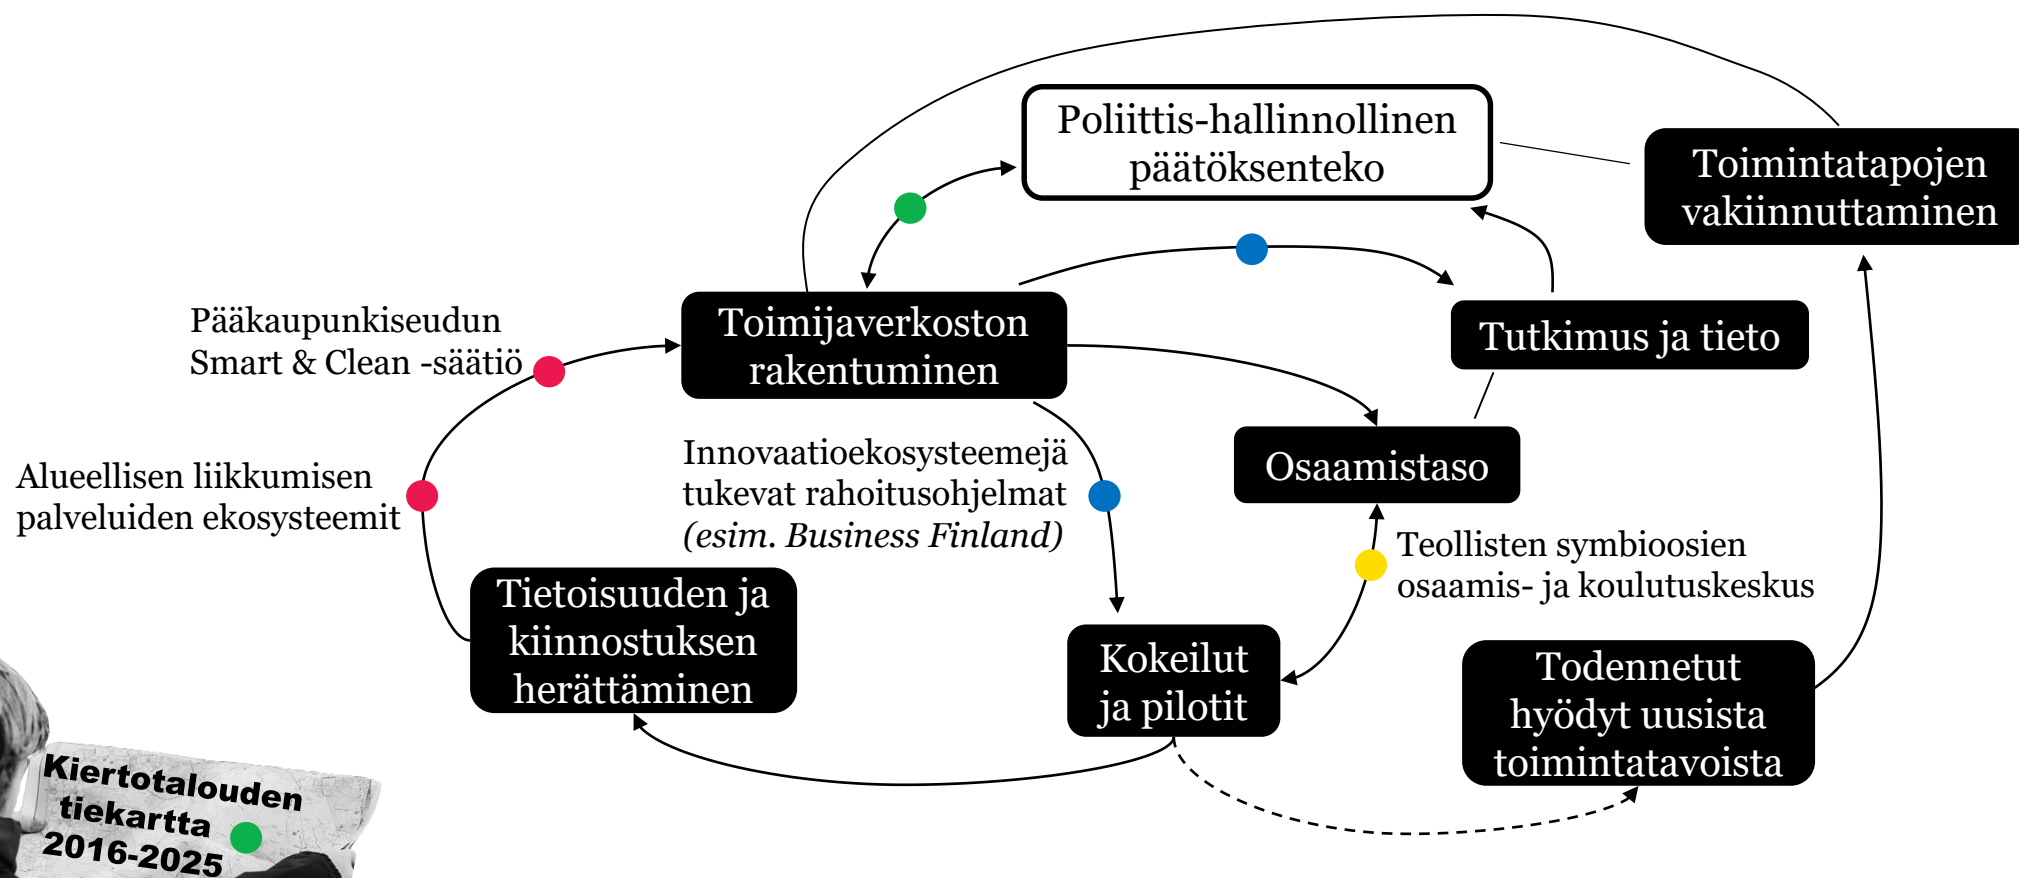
Poliittis-hallinnollinen päätöksenteko

Toimintatapojen vakiinnuttaminen

Pääkaupunkiseudun Smart & Clean -säätiö

Toimijaverkoston rakentuminen

Tutkimus ja tieto

Alueellisen liikkumisen palveluiden ekosysteemit

Innovaatioekosysteemejä tukevat rahoitusohjelmat *(esim. Business Finland)*

Osaamistaso

Teollisten symbioosien osaamis- ja koulutuskeskus

Tietoisuuden ja kiinnostuksen herättäminen

Kokeilut ja pilotit

Todennetut hyödyt uusista toimintatavoista

Kiertotalouden tiekartta 2016-2025